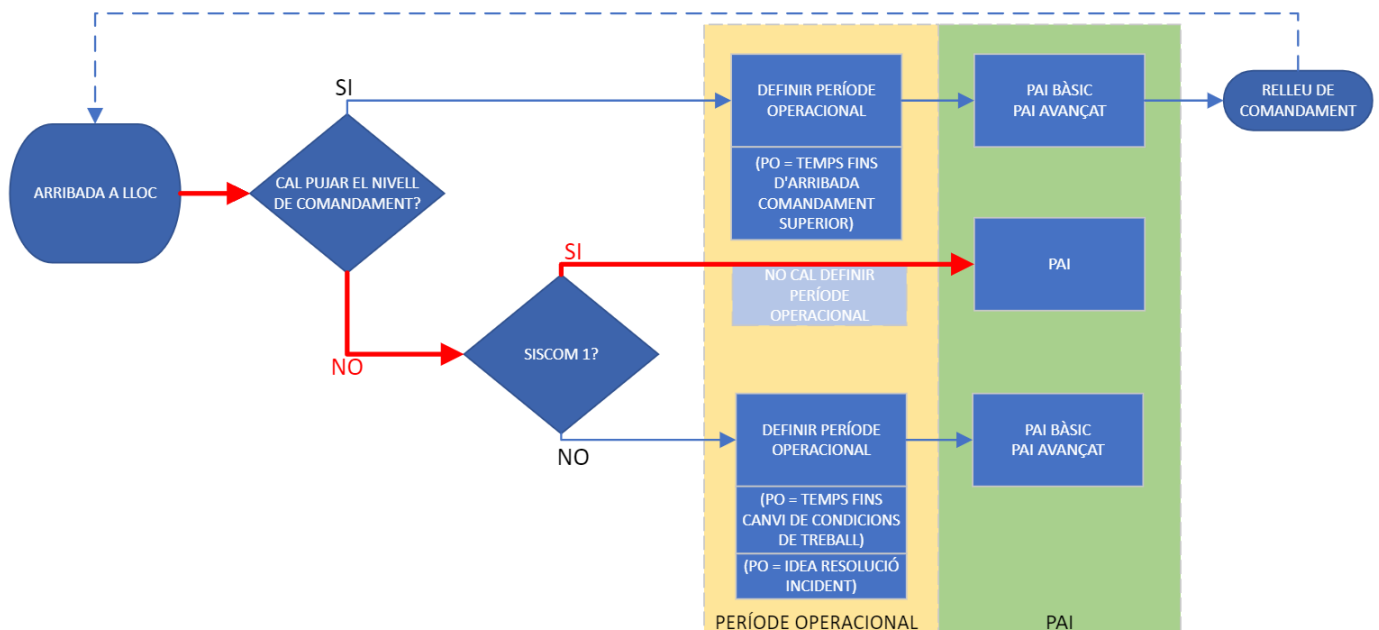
ARRIBADA A LLOC

CAL PUJAR EL NIVELL DE COMANDAMENT?

SI

NO

DEFINIR PERÍODE OPERACIONAL

(PO = TEMPS FINS D'ARRIBADA COMANDAMENT SUPERIOR)

PAI BÀSIC
PAI AVANÇAT

RELLEU DE COMANDAMENT

SISCOM 1?

SI

NO CAL DEFINIR PERÍODE OPERACIONAL

PAI

NO

DEFINIR PERÍODE OPERACIONAL

(PO = TEMPS FINS CANVI DE CONDICIONS DE TREBALL)

(PO = IDEA RESOLUCIÓ INCIDENT)

PAI BÀSIC
PAI AVANÇAT

PERÍODE OPERACIONAL

PAI